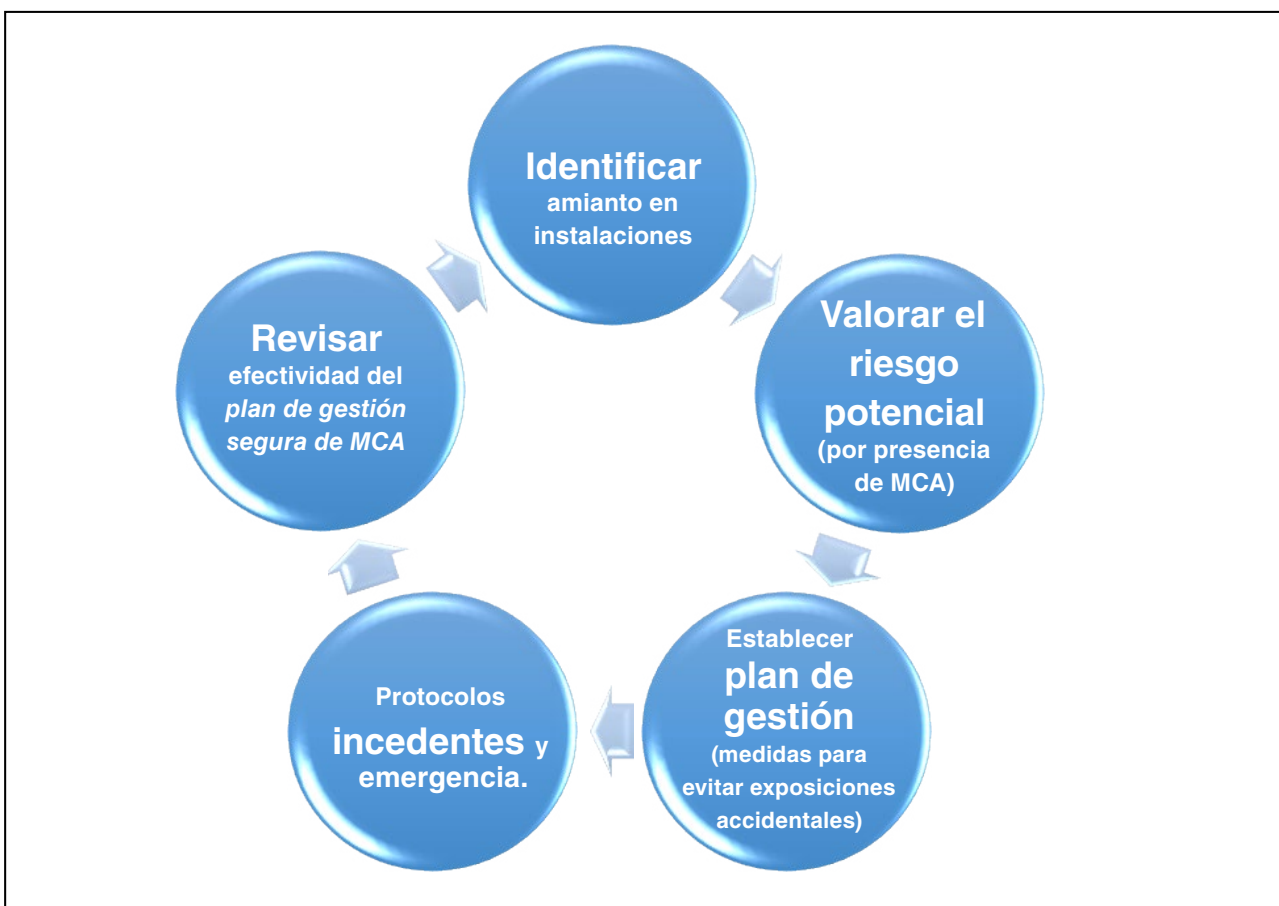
Identificar
amianto en instalaciones

Valorar el riesgo potencial
(por presencia de MCA)

Establecer
plan de gestión
(medidas para evitar exposiciones accidentales)

Protocolos
incedentes y emergencia.

Revisar
efectividad del *plan de gestión segura de MCA*